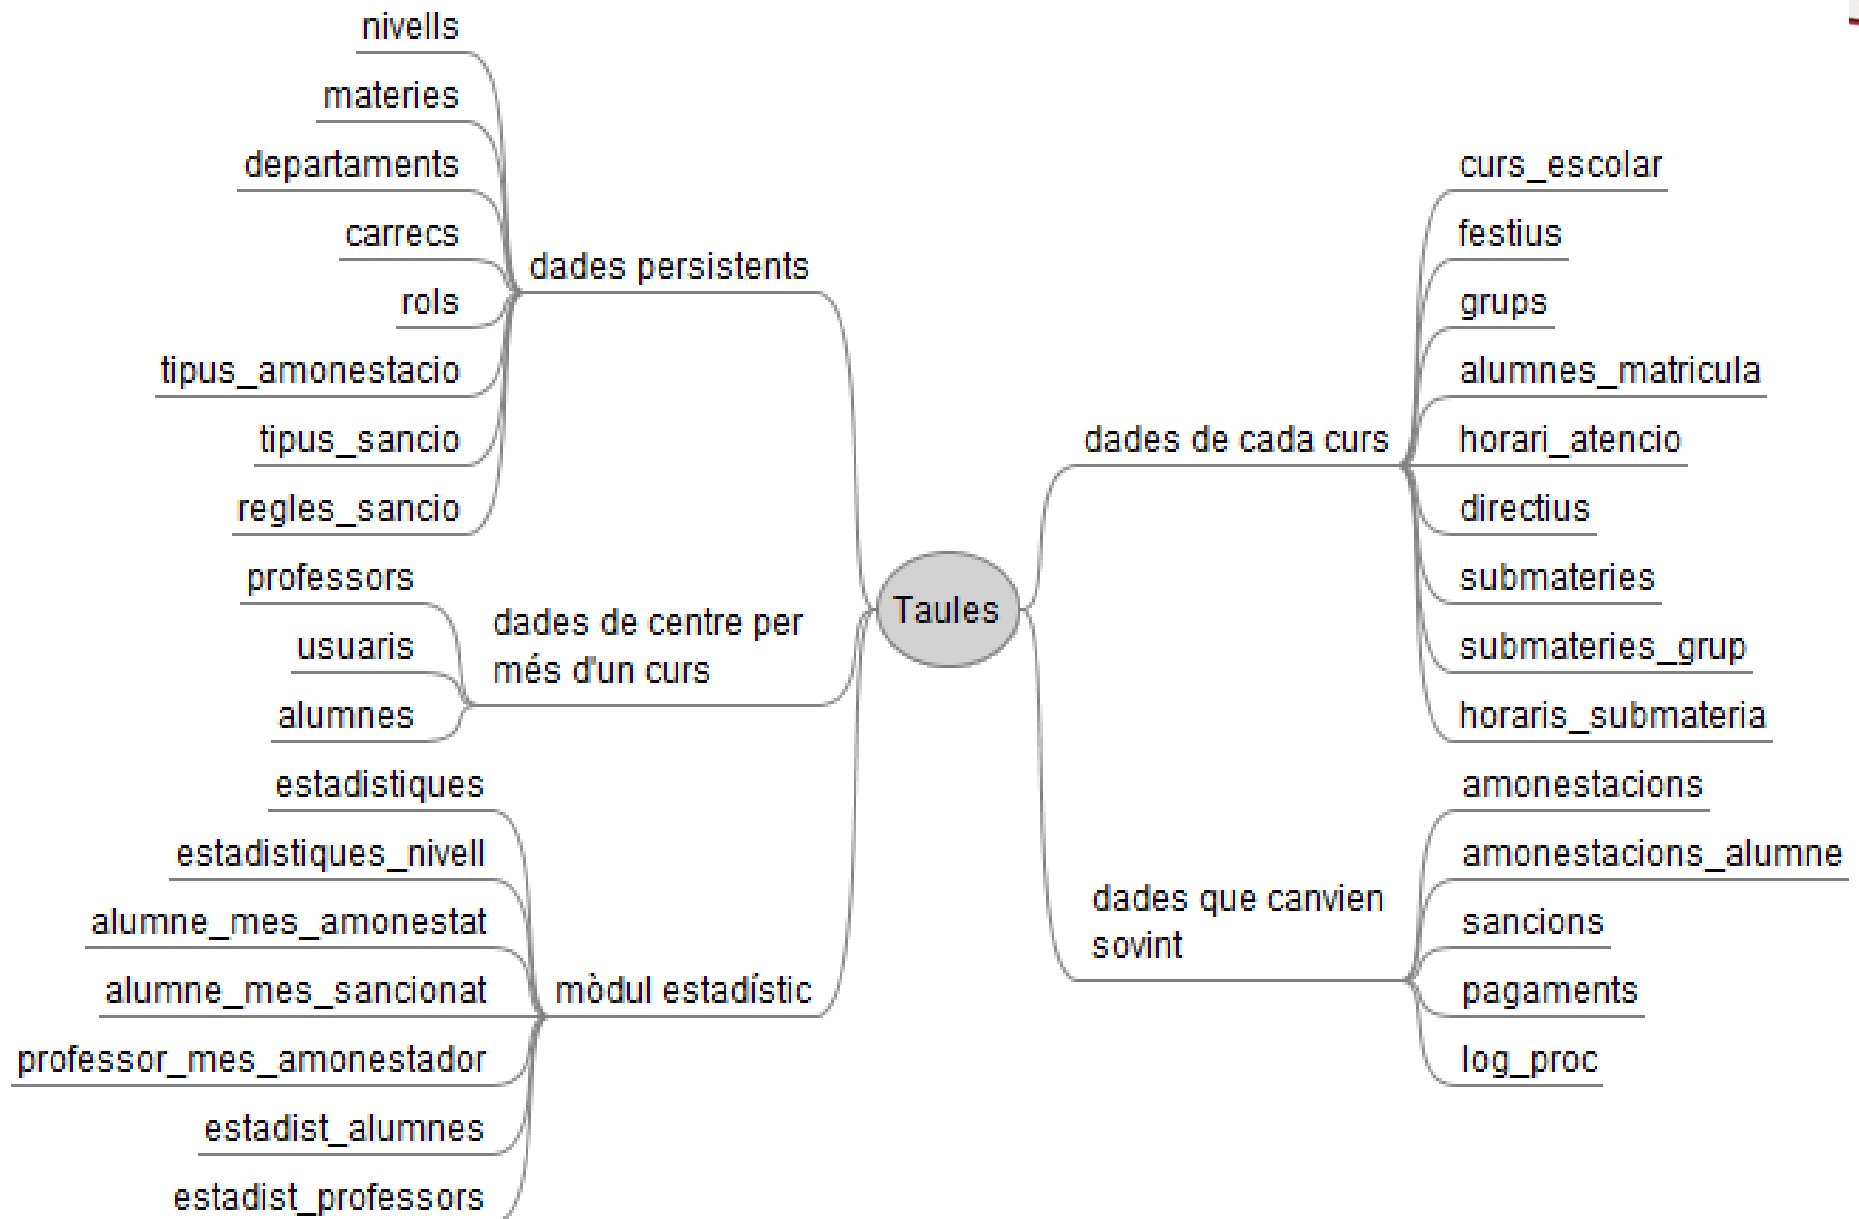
Taules

dades persistents
nivells
materies
departaments
carrecs
rols
tipus_amonestacio
tipus_sancio
regles_sancio

dades de centre per més d'un curs
professors
usuaris
alumnes

mòdul estadístic
estadistiques
estadistiques_nivell
alumne_mes_amonestat
alumne_mes_sancionat
professor_mes_amonestador
estadist_alumnes
estadist_professors

dades de cada curs
curs_escolar
festius
grups
alumnes_matricula
horari_atencio
directius
submateries
submateries_grup
horaris_submateria

dades que canvien sovint
amonestacions
amonestacions_alumne
sancions
pagaments
log_proc